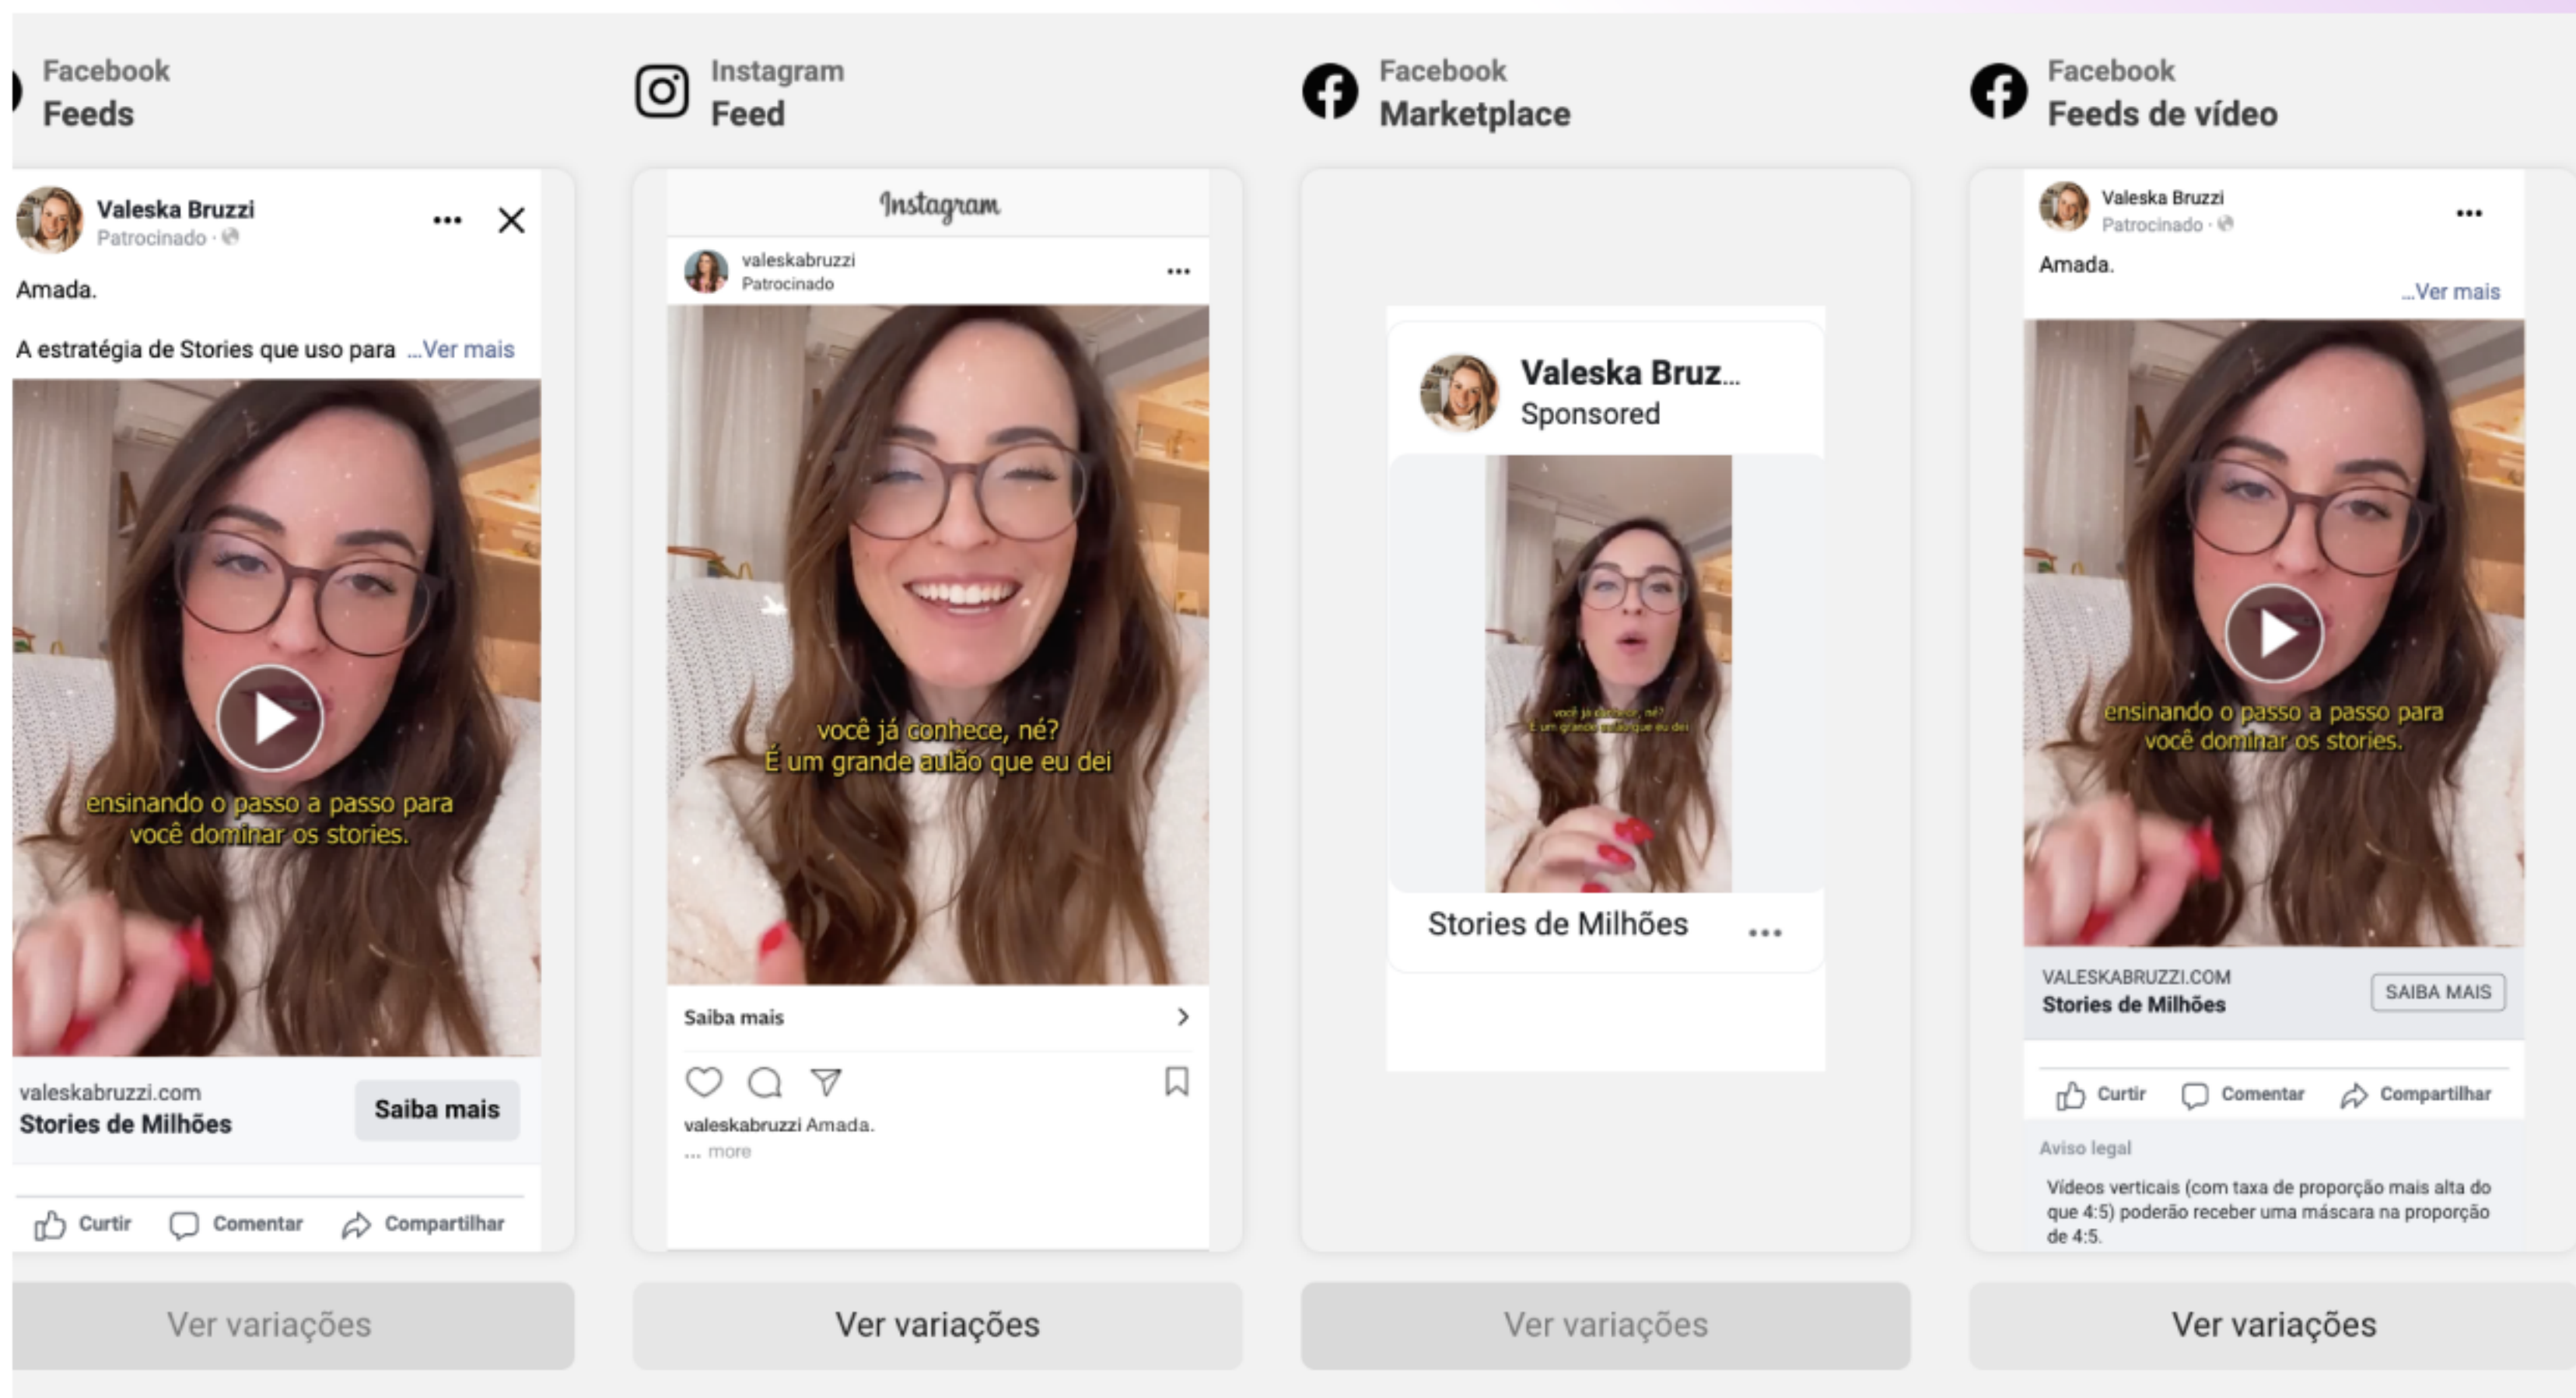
Facebook
Feeds

Valeska Bruzzi
Patrocinado ·

Amada.

A estratégia de Stories que uso para ...Ver mais

ensinando o passo a passo para você dominar os stories.

valeskabruzzi.com
Stories de Milhões
Saiba mais

Curtir Comentar Compartilhar

Ver variações

Instagram
Feed

Instagram

valeskabruzzi
Patrocinado

você já conhece, né? É um grande aulão que eu dei

Saiba mais

valeskabruzzi Amada.
... more

Ver variações

Facebook
Marketplace

Valeska Bruz...
Sponsored

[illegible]

Stories de Milhões

Ver variações

Facebook
Feeds de vídeo

Valeska Bruzzi
Patrocinado ·

Amada.
...Ver mais

ensinando o passo a passo para você dominar os stories.

VALESKABRUZZI.COM
Stories de Milhões
SAIBA MAIS

Curtir Comentar Compartilhar

Aviso legal

Vídeos verticais (com taxa de proporção mais alta do que 4:5) poderão receber uma máscara na proporção de 4:5.

Ver variações